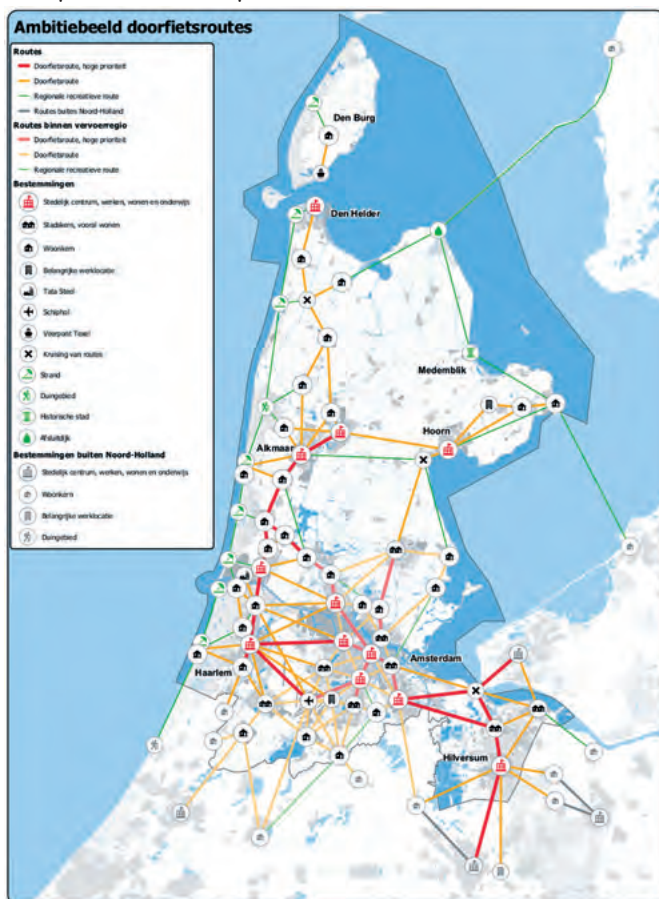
Ambitiebeeld doorfietsroutes

Routes
Doorfietsroute, hoge prioriteit
Doorfietsroute
Regionale recreatieve route
Routes buiten Noord-Holland

Routes binnen vervoerregio
Doorfietsroute, hoge prioriteit
Doorfietsroute
Regionale recreatieve route

Bestemmingen
Stedelijk centrum, werken, wonen en onderwijs
Stadskern, vooral wonen
Woonkern
Belangrijke werklocatie
Tata Steel
Schiphol
Veerpont Texel
Kruising van routes
Strand
Duingebied
Historische stad
Afsluitdijk

Bestemmingen buiten Noord-Holland
Stedelijk centrum, werken, wonen en onderwijs
Woonkern
Belangrijke werklocatie
Duingebied

Den Burg
Den Helder
Medemblik
Hoorn
Alkmaar
Haarlem
Amsterdam
Hilversum